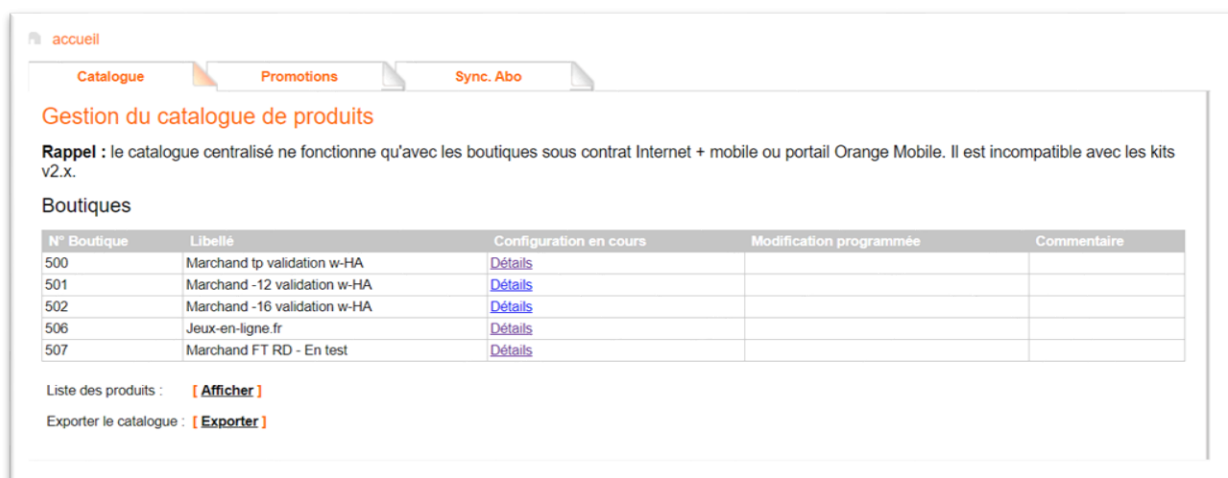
accueil

Catalogue | Promotions | Sync. Abo

Gestion du catalogue de produits

**Rappel :** le catalogue centralisé ne fonctionne qu'avec les boutiques sous contrat Internet + mobile ou portail Orange Mobile. Il est incompatible avec les kits v2.x.

Boutiques

| N° Boutique | Libellé | Configuration en cours | Modification programmée | Commentaire |
|---|---|---|---|---|
| 500 | Marchand tp validation w-HA | Détails | | |
| 501 | Marchand -12 validation w-HA | Détails | | |
| 502 | Marchand -16 validation w-HA | Détails | | |
| 506 | Jeux-en-ligne.fr | Détails | | |
| 507 | Marchand FT RD - En test | Détails | | |

Liste des produits : [ Afficher ]

Exporter le catalogue : [ Exporter ]